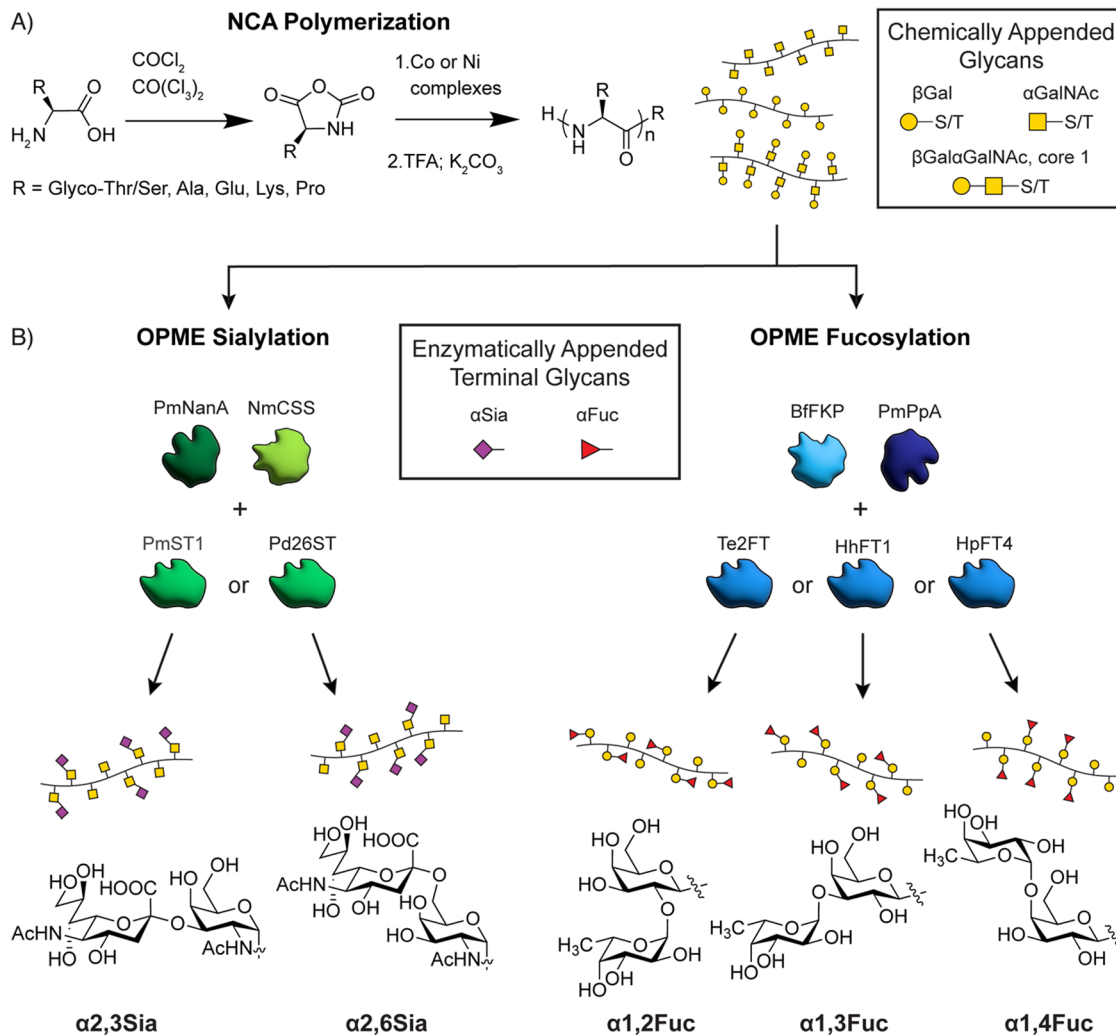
A) NCA Polymerization

$COCl_2$
$CO(Cl_3)_2$

1.Co or Ni complexes

2.TFA; $K_2CO_3$

R = Glyco-Thr/Ser, Ala, Glu, Lys, Pro

Chemically Appended Glycans

βGal S/T
αGalNAc S/T
βGalαGalNAc, core 1 S/T

B) OPME Sialylation

PmNanA NmCSS

+

PmST1 or Pd26ST

Enzymatically Appended Terminal Glycans

αSia αFuc

OPME Fucosylation

BfFKP PmPpA

+

Te2FT or HhFT1 or HpFT4

HO OH HOOC OH AcHN HO OH O OH AcHN

HO OH HOOC AcHN HO OH HO AcHN

OH HO O H3C OH HO OH

HO OH O H3C OH HO OH OH

HO H3C OH OH O OH HO OH

α2,3Sia α2,6Sia α1,2Fuc α1,3Fuc α1,4Fuc